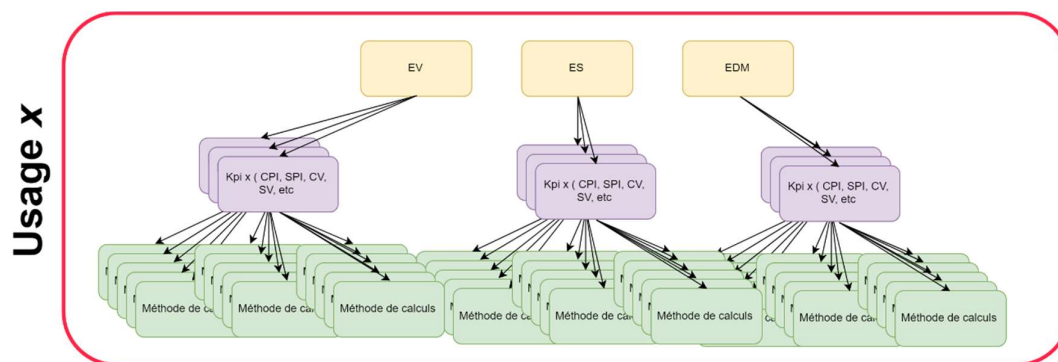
Usage x

EV

ES

EDM

Kpi x ( CPI, SPI, CV, SV, etc

Kpi x ( CPI, SPI, CV, SV, etc

Kpi x ( CPI, SPI, CV, SV, etc

Méthode de ca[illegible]

Méthode de ca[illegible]

Méthode de calculs

Méthode de ca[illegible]

Méthode de ca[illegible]

Méthode de calculs

Méthode de ca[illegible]

Méthode de calculs